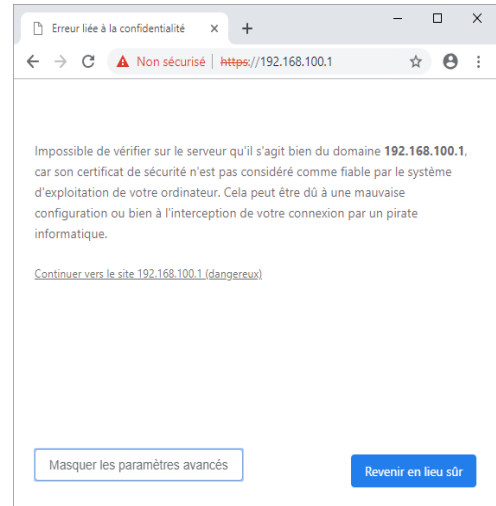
Erreur liée à la confidentialité ×

+

Non sécurisé | https://192.168.100.1

Impossible de vérifier sur le serveur qu'il s'agit bien du domaine **192.168.100.1**, car son certificat de sécurité n'est pas considéré comme fiable par le système d'exploitation de votre ordinateur. Cela peut être dû à une mauvaise configuration ou bien à l'interception de votre connexion par un pirate informatique.

Continuer vers le site 192.168.100.1 (dangereux)

Masquer les paramètres avancés

Revenir en lieu sûr